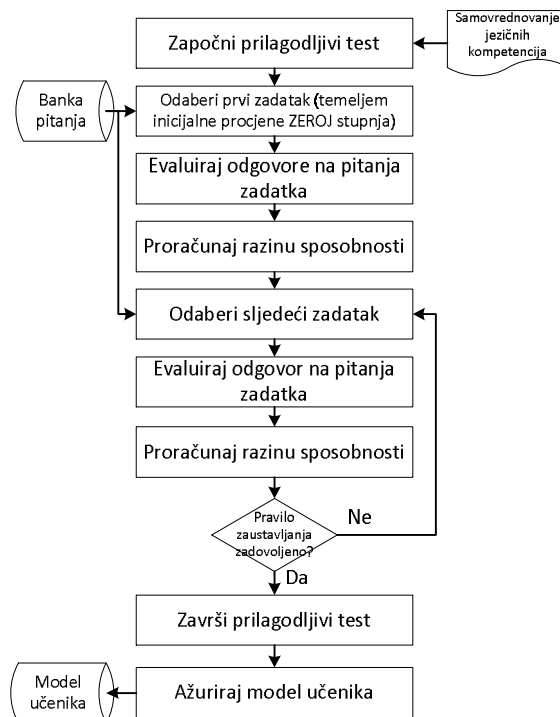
Samovrednovanje jezičnih kompetencija

Započni prilagodljivi test

Banka pitanja

Odaberi prvi zadatak (temeljem inicijalne procjene ZEROJ stupnja)

Evaluiraj odgovore na pitanja zadatka

Proračunaj razinu sposobnosti

Odaberi sljedeći zadatak

Evaluiraj odgovor na pitanja zadatka

Proračunaj razinu sposobnosti

Pravilo zaustavljanja zadovoljeno?

Ne

Da

Završi prilagodljivi test

Model učenika

Ažuriraj model učenika